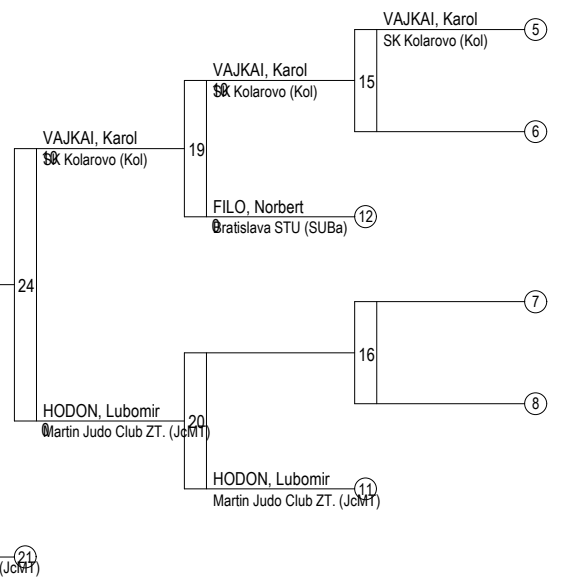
VAJKAI, Karol
SK Kolarovo (Kol)
5

VAJKAI, Karol
SK Kolarovo (Kol)
15

6

VAJKAI, Karol
SK Kolarovo (Kol)
19

FILO, Norbert
Bratislava STU (SUBa)
12

24

7

16

8

HODON, Lubomir
Martin Judo Club ZT. (JcMT)
20

HODON, Lubomir
Martin Judo Club ZT. (JcMT)
11

21
(JcMT)